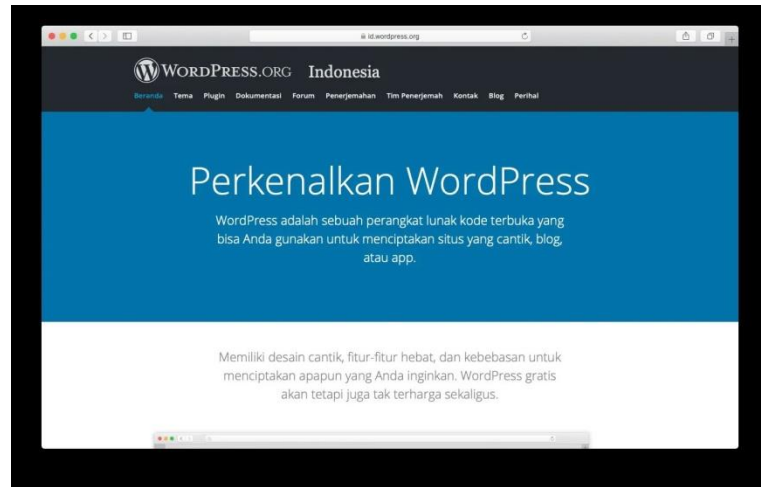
id.wordpress.org

WordPress.org Indonesia

Beranda Tema Plugin Dokumentasi Forum Penerjemahan Tim Penerjemah Kontak Blog Perihal

Perkenalkan WordPress

WordPress adalah sebuah perangkat lunak kode terbuka yang bisa Anda gunakan untuk menciptakan situs yang cantik, blog, atau app.

Memiliki desain cantik, fitur-fitur hebat, dan kebebasan untuk menciptakan apapun yang Anda inginkan. WordPress gratis akan tetapi juga tak terharga sekaligus.